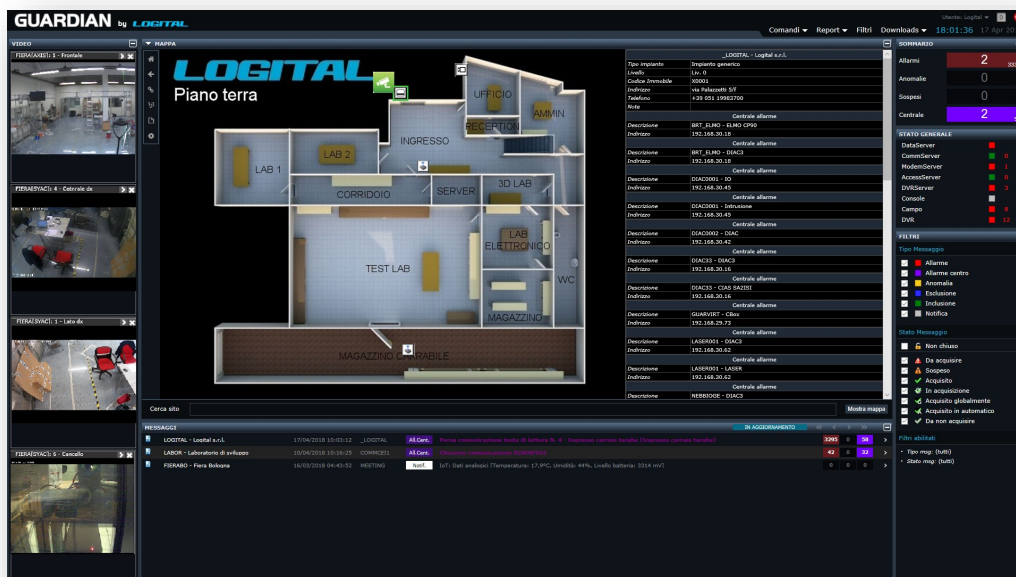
GUARDIAN by LOGITAL

Utente: Logital

Comandi ▾ Report ▾ Filtri Downloads ▾ 18:01:36 17 Apr 20

VIDEO

FIERA[AXIS]: 1 - Frontale

FIERA[SYAC]: 4 - Centrale dx

FIERA[SYAC]: 1 - Lato dx

FIERA[SYAC]: 6 - Cancello

MAPPA

LOGITAL
Piano terra

UFFICIO
RECEPTION
AMMIN.
INGRESSO
LAB 1
LAB 2
CORRIDOIO
SERVER
3D LAB
TEST LAB
LAB ELETTRONICO
WC
MAGAZZINO
MAGAZZINO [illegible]ABILE

_LOGITAL - Logital s.r.l.

| | |
|---|---|
| Tipo impianto | Impianto generico |
| Livello | Liv. 0 |
| Codice Immobile | X0001 |
| Indirizzo | via Palazzetti 5/f |
| Telefono | +39 051 19983700 |
| Note | |
| Centrale allarme | |
| Descrizione | BRT_ELMO - ELMO CP90 |
| Indirizzo | 192.168.30.18 |
| Centrale allarme | |
| Descrizione | BRT_ELMO - DIAC3 |
| Indirizzo | 192.168.30.18 |
| Centrale allarme | |
| Descrizione | DIAC0001 - IO |
| Indirizzo | 192.168.30.45 |
| Centrale allarme | |
| Descrizione | DIAC0001 - Intrusione |
| Indirizzo | 192.168.30.45 |
| Centrale allarme | |
| Descrizione | DIAC0002 - DIAC |
| Indirizzo | 192.168.30.42 |
| Centrale allarme | |
| Descrizione | DIAC33 - DIAC3 |
| Indirizzo | 192.168.30.16 |
| Centrale allarme | |
| Descrizione | DIAC33 - CIAS SAZISI |
| Indirizzo | 192.168.30.16 |
| Centrale allarme | |
| Descrizione | GUARVIRT - CBox |
| Indirizzo | 192.168.29.73 |
| Centrale allarme | |
| Descrizione | LASER001 - DIAC3 |
| Indirizzo | 192.168.30.62 |
| Centrale allarme | |
| Descrizione | LASER001 - LASER |
| Indirizzo | 192.168.30.62 |
| Centrale allarme | |
| Descrizione | NEBBIOGE - DIAC3 |

Cerca sito
Mostra mappa

MESSAGGI
IN AGGIORNAMENTO

| | | | | | | |
|---|---|---|---|---|---|---|
| LOGITAL - Logital s.r.l. | 17/04/2018 10:03:12 | _LOGITAL | All.Cent. | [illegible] | 3395 0 58 |
| LABOR - Laboratorio di sviluppo | 10/04/2018 10:16:25 | COMMCEEI | All.Cent. | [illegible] | 42 0 32 |
| FIERABO - Fiera Bologna | 16/03/2018 04:43:52 | MEETING | Notif. | IoT: Dati analogici [Temperatura: 17,9°C, Umidità: 44%, Livello batteria: 3314 mV] | 0 0 0 |

SOMMARIO
Allarmi 2
Anomalie 0
Sospesi 0
Centrale 2

STATO GENERALE
DataServer
CommServer 0
ModemServer 1
AccessServer 0
DVRServer 3
Console
Campo 8
DVR 12

FILTRI
Tipo Messaggio
Allarme
Allarme centro
Anomalia
Esclusione
Inclusione
Notifica

Stato Messaggio
Non chiuso
Da acquisire
Sospeso
Acquisito
In acquisizione
Acquisito globalmente
Acquisito in automatico
Da non acquisire

Filtri abilitati
• Tipo msg: (tutti)
• Stato msg: (tutti)